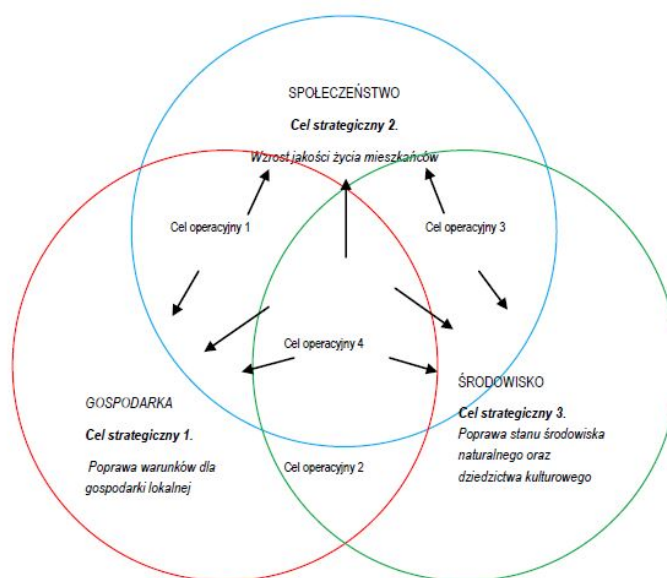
SPOŁECZEŃSTWO

**Cel strategiczny 2.**

*Wzrost jakości życia mieszkańców*

Cel operacyjny 1

Cel operacyjny 3

Cel operacyjny 4

GOSPODARKA

**Cel strategiczny 1.**

*Poprawa warunków dla gospodarki lokalnej*

Cel operacyjny 2

ŚRODOWISKO

**Cel strategiczny 3.**

*Poprawa stanu środowiska naturalnego oraz dziedzictwa kulturowego*